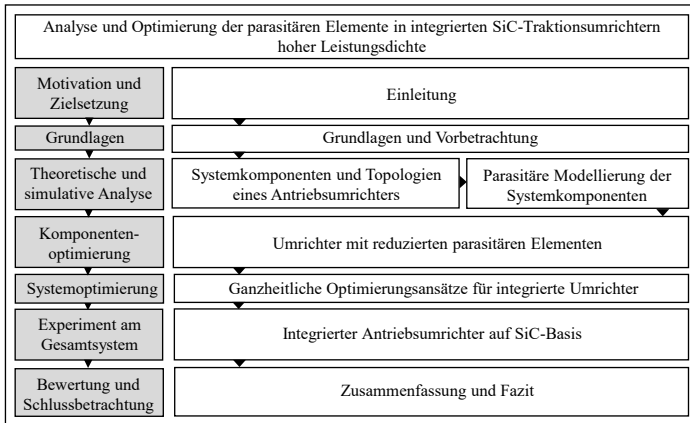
Analyse und Optimierung der parasitären Elemente in integrierten SiC-Traktionsumrichtern hoher Leistungsdichte

Motivation und Zielsetzung

Einleitung

Grundlagen

Grundlagen und Vorbetrachtung

Theoretische und simulative Analyse

Systemkomponenten und Topologien eines Antriebsumrichters

Parasitäre Modellierung der Systemkomponenten

Komponentenoptimierung

Umrichter mit reduzierten parasitären Elementen

Systemoptimierung

Ganzheitliche Optimierungsansätze für integrierte Umrichter

Experiment am Gesamtsystem

Integrierter Antriebsumrichter auf SiC-Basis

Bewertung und Schlussbetrachtung

Zusammenfassung und Fazit